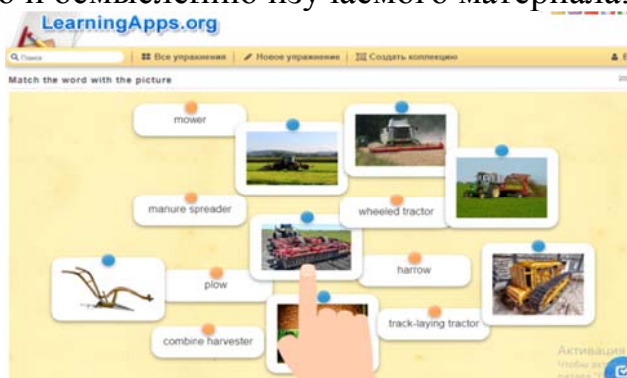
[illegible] и осмыслению изучаемого материала.

LearningApps.org

Поиск | Все упражнения | Новое упражнение | Создать коллекцию

Match the word with the picture

mower

manure spreader

wheeled tractor

harrow

plow

track-laying tractor

combine harvester

Активация
Чтобы ак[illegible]
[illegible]